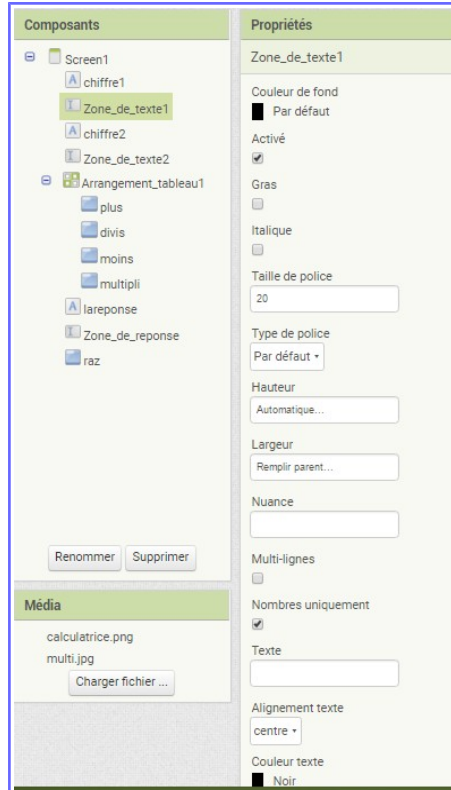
Composants

Screen1
chiffre1
Zone_de_texte1
chiffre2
Zone_de_texte2
Arrangement_tableau1
plus
divis
moins
multipli
lareponse
Zone_de_reponse
raz

Renommer
Supprimer

Média

calculatrice.png
multi.jpg
Charger fichier ...

Propriétés

Zone_de_texte1

Couleur de fond
Par défaut

Activé

Gras

Italique

Taille de police
20

Type de police
Par défaut

Hauteur
Automatique...

Largeur
Remplir parent...

Nuance

Multi-lignes

Nombres uniquement

Texte

Alignement texte
centre

Couleur texte
Noir